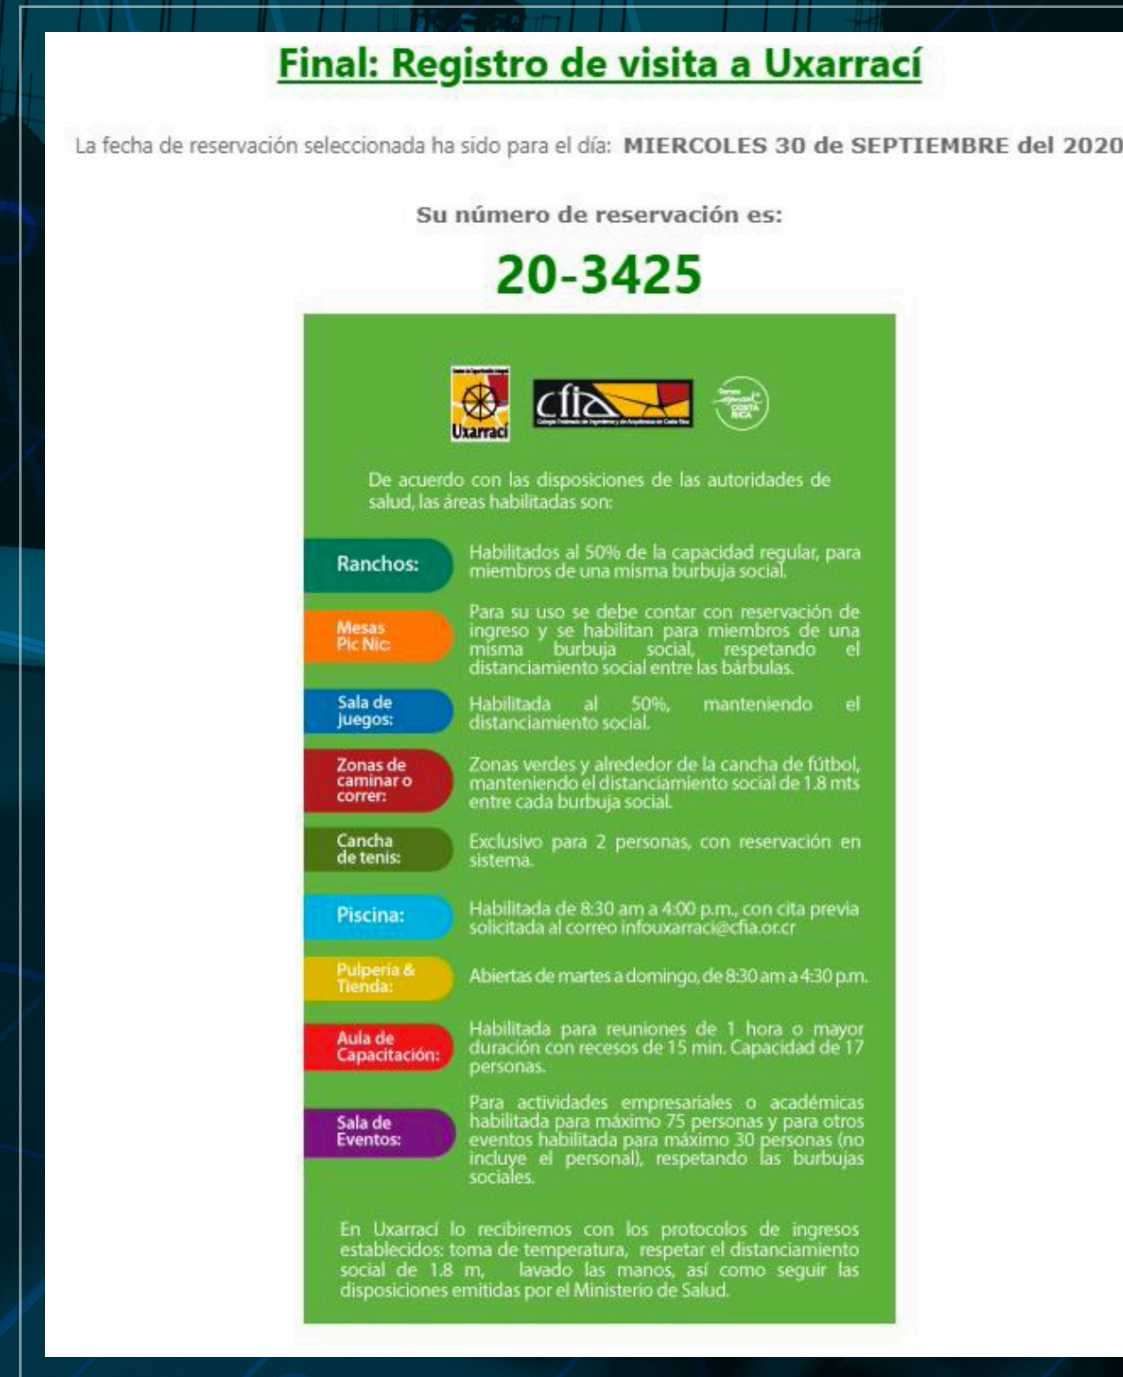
Final: Registro de visita a Uxarrací

La fecha de reservación seleccionada ha sido para el día: MIERCOLES 30 de SEPTIEMBRE del 2020

Su número de reservación es:

20-3425

Uxarrací

cfia

Colegio Federado de Ingenieros y de Arquitectos de Costa Rica

Correos Costa Rica

De acuerdo con las disposiciones de las autoridades de salud, las áreas habilitadas son:

| | |
|---|---|
| Ranchos: | Habilitados al 50% de la capacidad regular, para miembros de una misma burbuja social. |
| Mesas Pic Nic: | Para su uso se debe contar con reservación de ingreso y se habilitan para miembros de una misma burbuja social, respetando el distanciamiento social entre las bárbulas. |
| Sala de juegos: | Habilitada al 50%, manteniendo el distanciamiento social. |
| Zonas de caminar o correr: | Zonas verdes y alrededor de la cancha de fútbol, manteniendo el distanciamiento social de 1.8 mts entre cada burbuja social. |
| Cancha de tenis: | Exclusivo para 2 personas, con reservación en sistema. |
| Piscina: | Habilitada de 8:30 am a 4:00 p.m., con cita previa solicitada al correo infouxarraci@cfia.or.cr |
| Pulpería & Tienda: | Abiertas de martes a domingo, de 8:30 am a 4:30 p.m. |
| Aula de Capacitación: | Habilitada para reuniones de 1 hora o mayor duración con recesos de 15 min. Capacidad de 17 personas. |
| Sala de Eventos: | Para actividades empresariales o académicas habilitada para máximo 75 personas y para otros eventos habilitada para máximo 30 personas (no incluye el personal), respetando las burbujas sociales. |

En Uxarrací lo recibiremos con los protocolos de ingresos establecidos: toma de temperatura, respetar el distanciamiento social de 1.8 m, lavado las manos, así como seguir las disposiciones emitidas por el Ministerio de Salud.